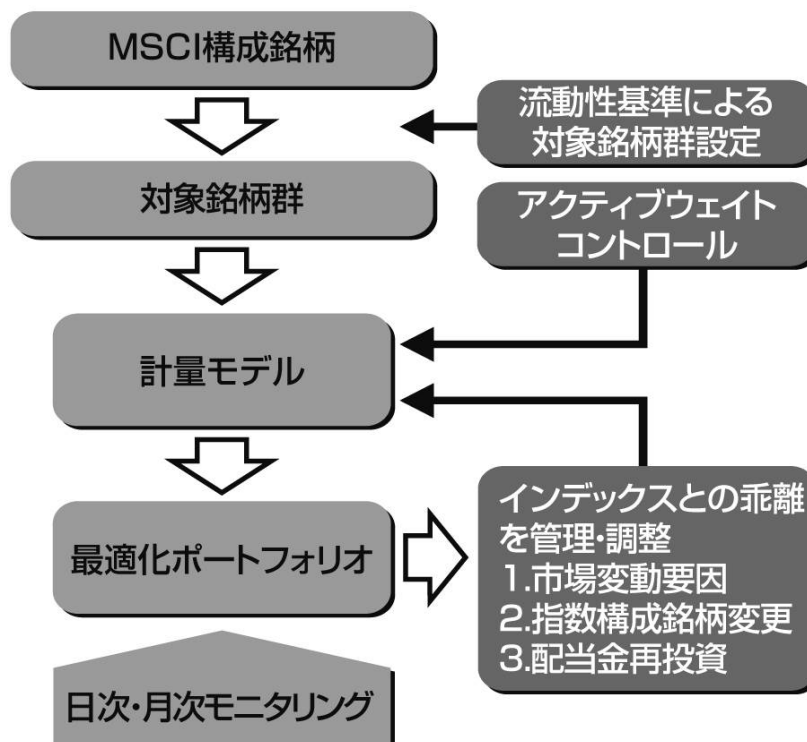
MSCI構成銘柄

流動性基準による対象銘柄群設定

対象銘柄群

アクティブウェイトコントロール

計量モデル

最適化ポートフォリオ

インデックスとの乖離を管理・調整
1.市場変動要因
2.指数構成銘柄変更
3.配当金再投資

日次・月次モニタリング